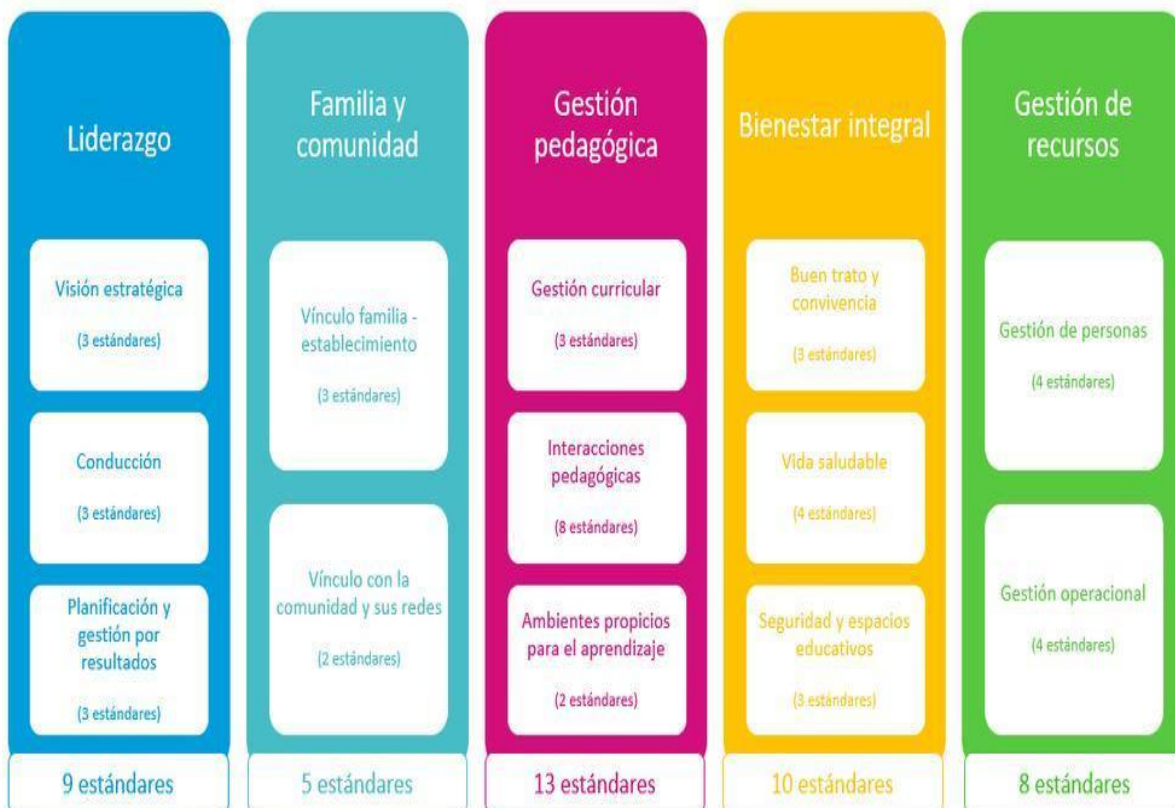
Liderazgo

Visión estratégica

(3 estándares)

Conducción

(3 estándares)

Planificación y gestión por resultados

(3 estándares)

9 estándares

Familia y comunidad

Vínculo familia - establecimiento

(3 estándares)

Vínculo con la comunidad y sus redes

(2 estándares)

5 estándares

Gestión pedagógica

Gestión curricular

(3 estándares)

Interacciones pedagógicas

(8 estándares)

Ambientes propicios para el aprendizaje

(2 estándares)

13 estándares

Bienestar integral

Buen trato y convivencia

(3 estándares)

Vida saludable

(4 estándares)

Seguridad y espacios educativos

(3 estándares)

10 estándares

Gestión de recursos

Gestión de personas

(4 estándares)

Gestión operacional

(4 estándares)

8 estándares